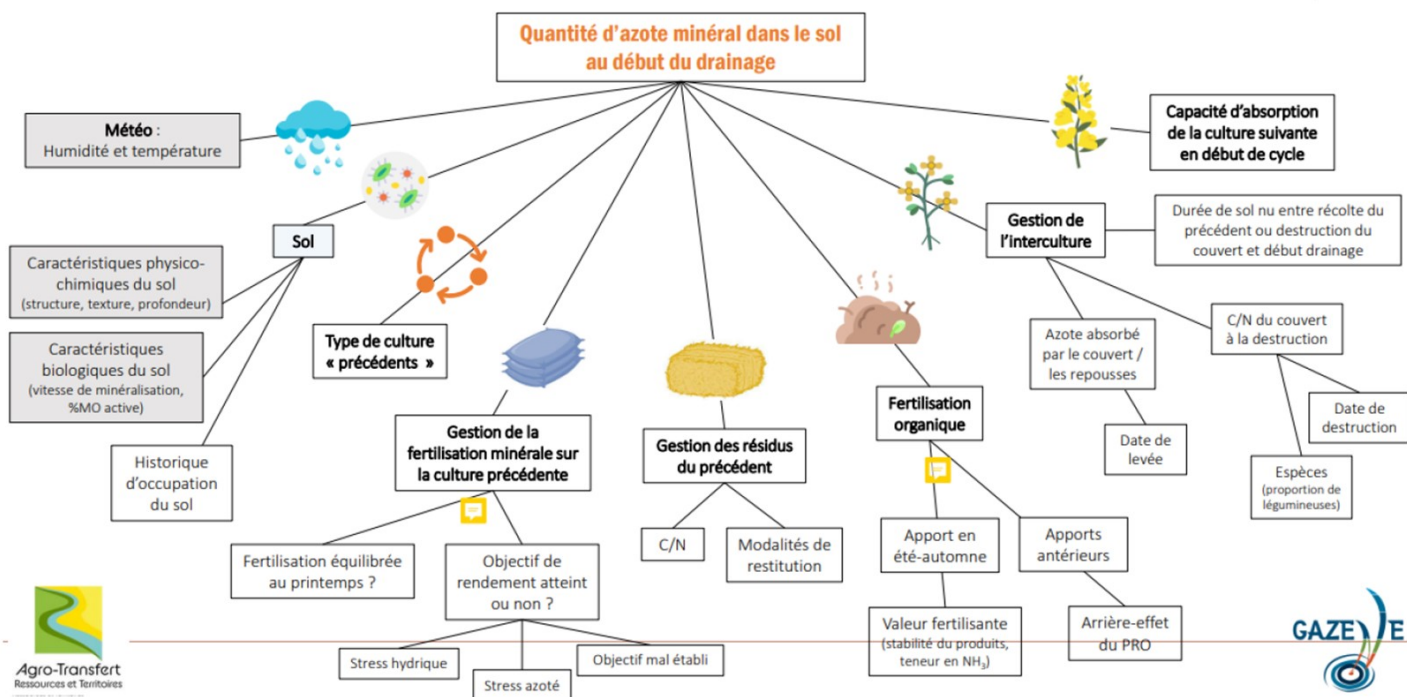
Quantité d'azote minéral dans le sol au début du drainage

Météo : Humidité et température

Capacité d'absorption de la culture suivante en début de cycle

Sol

Caractéristiques physico-chimiques du sol (structure, texture, profondeur)

Caractéristiques biologiques du sol (vitesse de minéralisation, %MO active)

Historique d'occupation du sol

Type de culture « précédents »

Gestion de la fertilisation minérale sur la culture précédente

Fertilisation équilibrée au printemps ?

Objectif de rendement atteint ou non ?

Stress hydrique

Stress azoté

Objectif mal établi

Gestion des résidus du précédent

C/N

Modalités de restitution

Fertilisation organique

Apport en été-automne

Apports antérieurs

Valeur fertilisante (stabilité du produits, teneur en $NH_3$)

Arrière-effet du PRO

Gestion de l'interculture

Durée de sol nu entre récolte du précédent ou destruction du couvert et début drainage

Azote absorbé par le couvert / les repousses

Date de levée

C/N du couvert à la destruction

Date de destruction

Espèces (proportion de légumineuses)

Agro-Transfert Ressources et Territoires

GAZEVE